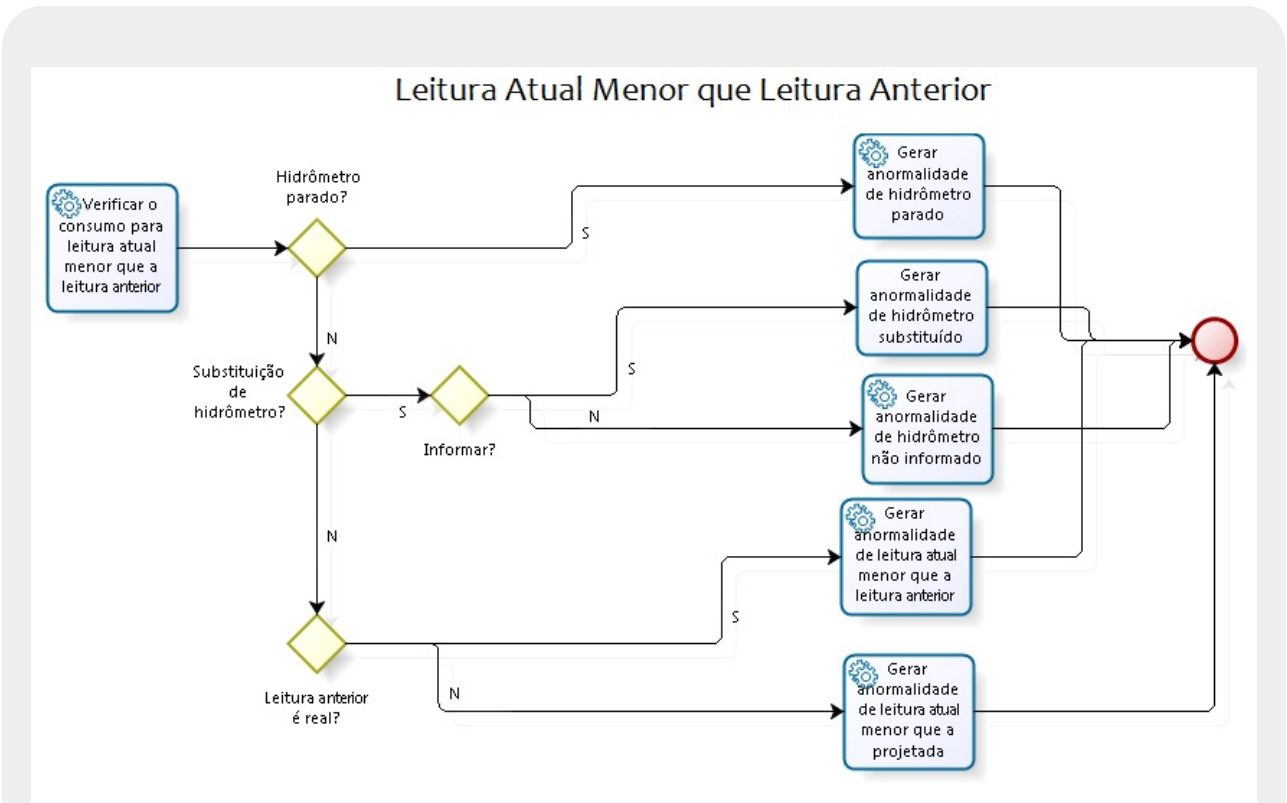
Leitura Atual Menor que Leitura Anterior

Verificar o consumo para leitura atual menor que a leitura anterior

Hidrômetro parado?

S

Gerar anormalidade de hidrômetro parado

N

Substituição de hidrômetro?

S

Informar?

S

Gerar anormalidade de hidrômetro substituído

N

Gerar anormalidade de hidrômetro não informado

N

Leitura anterior é real?

S

Gerar anormalidade de leitura atual menor que a leitura anterior

N

Gerar anormalidade de leitura atual menor que a projetada